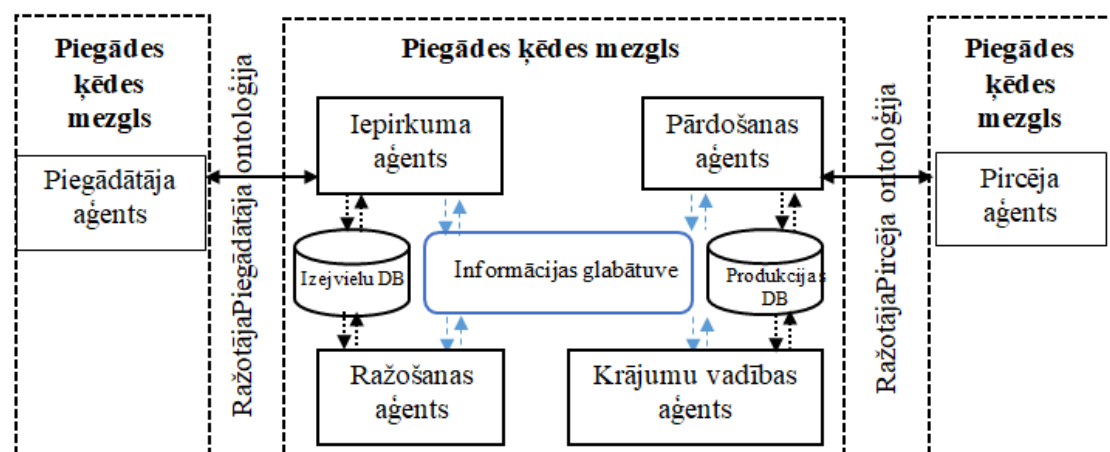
Piegādes ķēdes mezgls

Piegādātāja aģents

RažotājaPiegādātāja ontoloģija

Piegādes ķēdes mezgls

Iepirkuma aģents

Pārdošanas aģents

Izejvielu DB

Informācijas glabātuve

Produkcijas DB

Ražošanas aģents

Krājumu vadības aģents

RažotājaPircēja ontoloģija

Piegādes ķēdes mezgls

Pircēja aģents